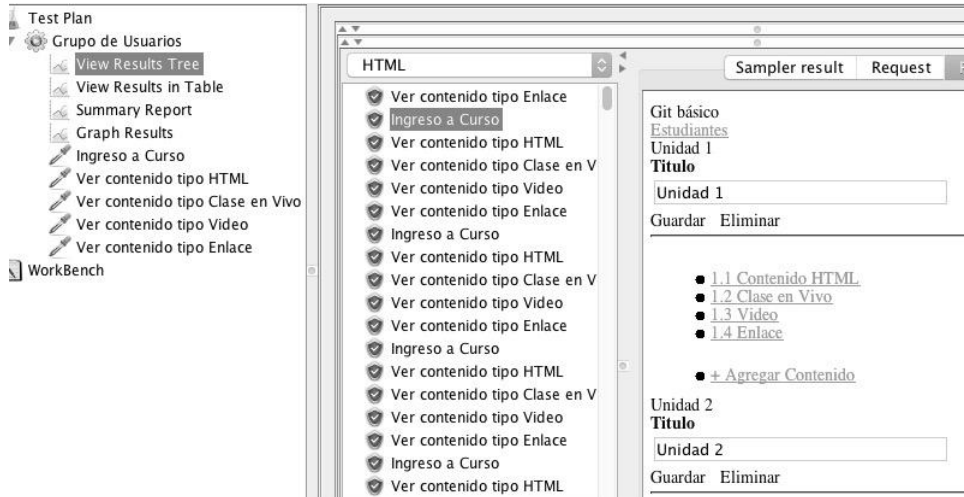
Test Plan
Grupo de Usuarios
View Results Tree
View Results in Table
Summary Report
Graph Results
Ingreso a Curso
Ver contenido tipo HTML
Ver contenido tipo Clase en Vivo
Ver contenido tipo Video
Ver contenido tipo Enlace
WorkBench

HTML

Ver contenido tipo Enlace
Ingreso a Curso
Ver contenido tipo HTML
Ver contenido tipo Clase en V
Ver contenido tipo Video
Ver contenido tipo Enlace
Ingreso a Curso
Ver contenido tipo HTML
Ver contenido tipo Clase en V
Ver contenido tipo Video
Ver contenido tipo Enlace
Ingreso a Curso
Ver contenido tipo HTML
Ver contenido tipo Clase en V
Ver contenido tipo Video
Ver contenido tipo Enlace
Ingreso a Curso
Ver contenido tipo HTML

Sampler result | Request

Git básico
Estudiantes
Unidad 1
Titulo
Unidad 1
Guardar Eliminar

- 1.1 Contenido HTML
- 1.2 Clase en Vivo
- 1.3 Video
- 1.4 Enlace

- + Agregar Contenido

Unidad 2
Titulo
Unidad 2
Guardar Eliminar